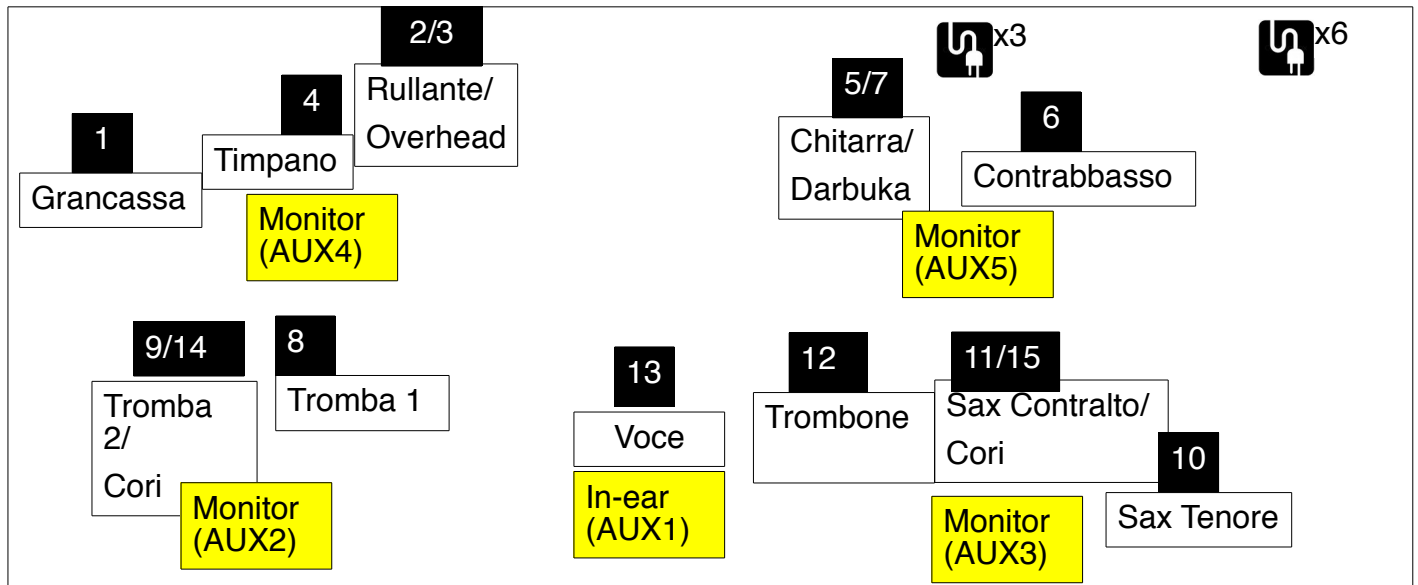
2/3
Rullante/
Overhead

4
Timpano

1
Grancassa

Monitor
(AUX4)

x3

x6

5/7
Chitarra/
Darbuka

6
Contrabbasso

Monitor
(AUX5)

9/14
Tromba 2/
Cori

8
Tromba 1

Monitor
(AUX2)

13
Voce

In-ear
(AUX1)

12
Trombone

11/15
Sax Contralto/
Cori

10
Sax Tenore

Monitor
(AUX3)